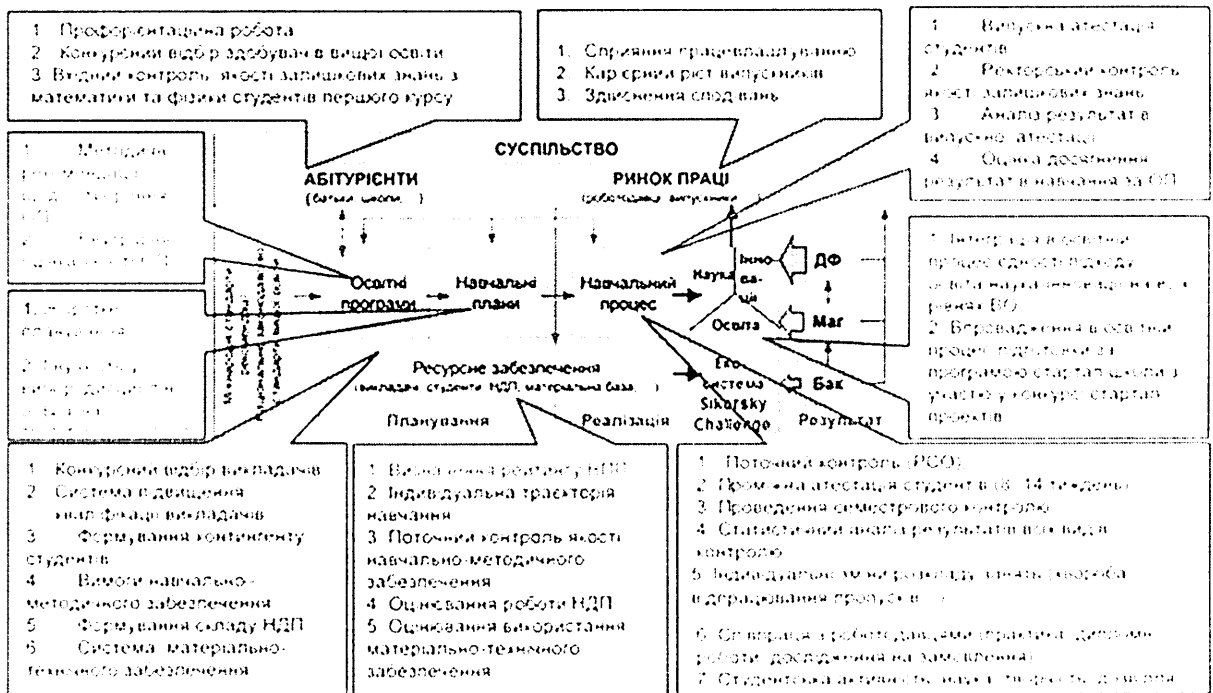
1. Профорієнтаційна робота
2. Конкурсний відбір здобувачів вищої освіти
3. Вхідний контроль якості залишкових знань з математики та фізики студентів першого курсу

1. Сприяння працевлаштуванню
2. Кар'єрний ріст випускників
3. Здійснення опитувань

1. Випускна атестація студентів
2. Ректорський контроль якості залишкових знань
3. Аналіз результатів випускної атестації
4. Оцінка досягнення результатів навчання за ОП

1. Методичні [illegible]
2. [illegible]

СУСПІЛЬСТВО

АБІТУРІЄНТИ
(батьки, школи, ...)

РИНОК ПРАЦІ
(роботодавці, випускники)

1. Інтеграція в освітній процес єдності підходу освіта-наука-інновації на всіх рівнях ВО
2. Впровадження в освітній процес підготовки за програмою стартап школи з участю у конкурсі стартап проектів

Освітні програми
Навчальні плани
Навчальний процес
Наука
Інновації
Освіта
ДФ
Маг
Бак
Екосистема Sikorsky Challenge

1. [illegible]
2. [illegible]

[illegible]

Ресурсне забезпечення
(викладачі, студенти, НДП, матеріальна база, ...)

Планування
Реалізація
Результат

1. Конкурсний відбір викладачів
2. Система підвищення кваліфікації викладачів
3. Формування контингенту студентів
4. Вимоги навчально-методичного забезпечення
5. Формування складу НДП
6. Система матеріально-технічного забезпечення

1. Визначення рейтингу НПП
2. Індивідуальна траєкторія навчання
3. Поточний контроль якості навчально-методичного забезпечення
4. Оцінювання роботи НДП
5. Оцінювання використання матеріально-технічного забезпечення

1. Поточний контроль (РСО)
2. Проміжна атестація студентів (8, 14 тиждень)
3. Проведення семестрового контролю
4. Статистичний аналіз результатів всіх видів контролю
5. Індивідуальне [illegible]
6. Співпраця з роботодавцями (практика, дипломні роботи, дослідження на замовлення)
7. Студентська активність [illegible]